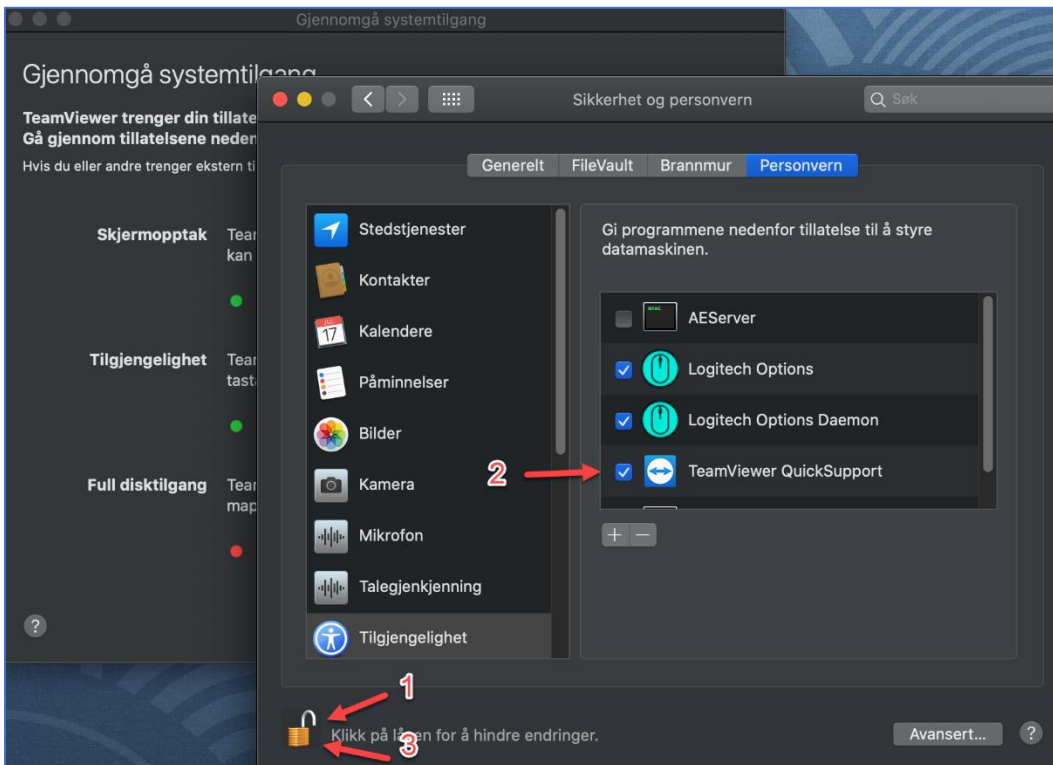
Gjennomgå systemtilgang

Gjennomgå systemtilgang

TeamViewer trenger din tillate
Gå gjennom tillatelsene neden

Hvis du eller andre trenger ekstern ti

Skjermopptak Tear kan

Tilgjengelighet Tear tast

Full disktilgang Tear map

?

Sikkerhet og personvern

Søk

Generelt FileVault Brannmur Personvern

Stedstjenester
Kontakter
Kalendere
Påminnelser
Bilder
Kamera
Mikrofon
Talegjenkjenning
Tilgjengelighet

Gi programmene nedenfor tillatelse til å styre datamaskinen.

AEServer
Logitech Options
Logitech Options Daemon
TeamViewer QuickSupport

2

+ −

1

3

Klikk på låsen for å hindre endringer.

Avansert...

?